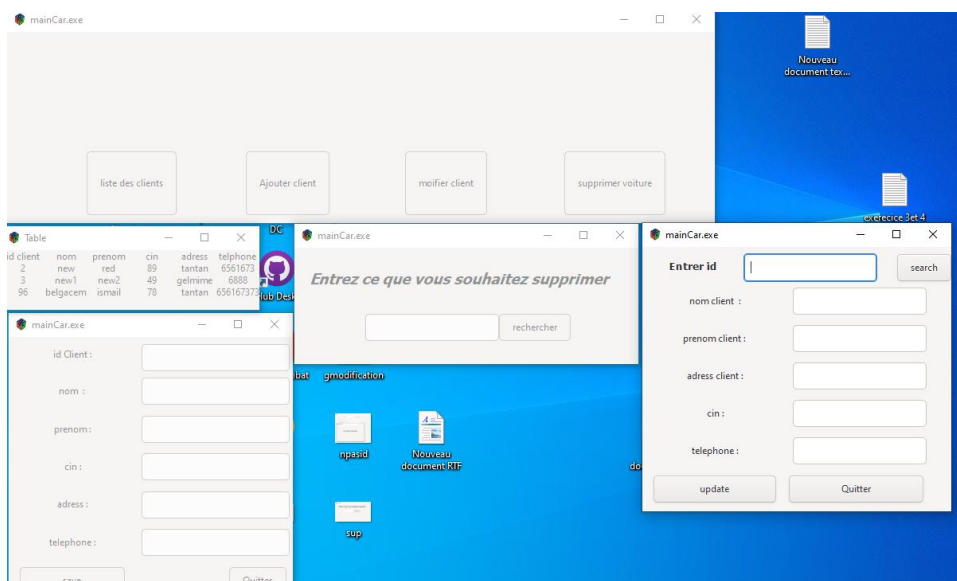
mainCar.exe

liste des clients

Ajouter client

moifier client

supprimer voiture

Nouveau document tex...

exercice 3et 4

Table

| id client | nom | prenom | cin | adress | telphone |
|---|---|---|---|---|---|
| 2 | new | red | 89 | tantan | 6561673 |
| 3 | new1 | new2 | 49 | gelmime | 6888 |
| 96 | belgacem | ismail | 78 | tantan | 656167373 |

mainCar.exe

id Client :

nom :

prenom :

cin :

adress :

telephone :

save

Quitter

mainCar.exe

Entrez ce que vous souhaitez supprimer

rechercher

DC

Hub Desk

bat

gmodification

npasid

Nouveau document RTF

sup

do

mainCar.exe

Entrer id

search

nom client :

prenom client :

adress client :

cin :

telephone :

update

Quitter